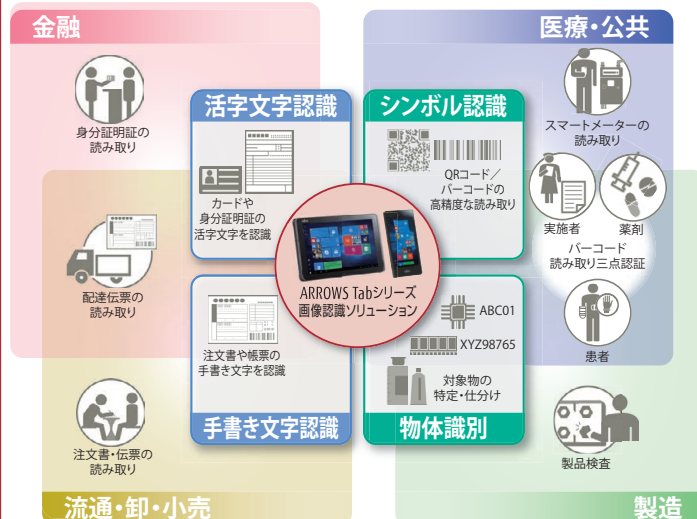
金融

医療・公共

身分証明証の読み取り

活字文字認識

カードや身分証明証の活字文字を認識

シンボル認識

QRコード／バーコードの高精度な読み取り

スマートメーターの読み取り

実施者

薬剤

バーコード読み取り三点認証

配達伝票の読み取り

ARROWS Tabシリーズ
画像認識ソリューション

ABC01

XYZ98765

患者

注文書や帳票の手書き文字を認識

対象物の特定・仕分け

注文書・伝票の読み取り

手書き文字認識

物体識別

製品検査

流通・卸・小売

製造